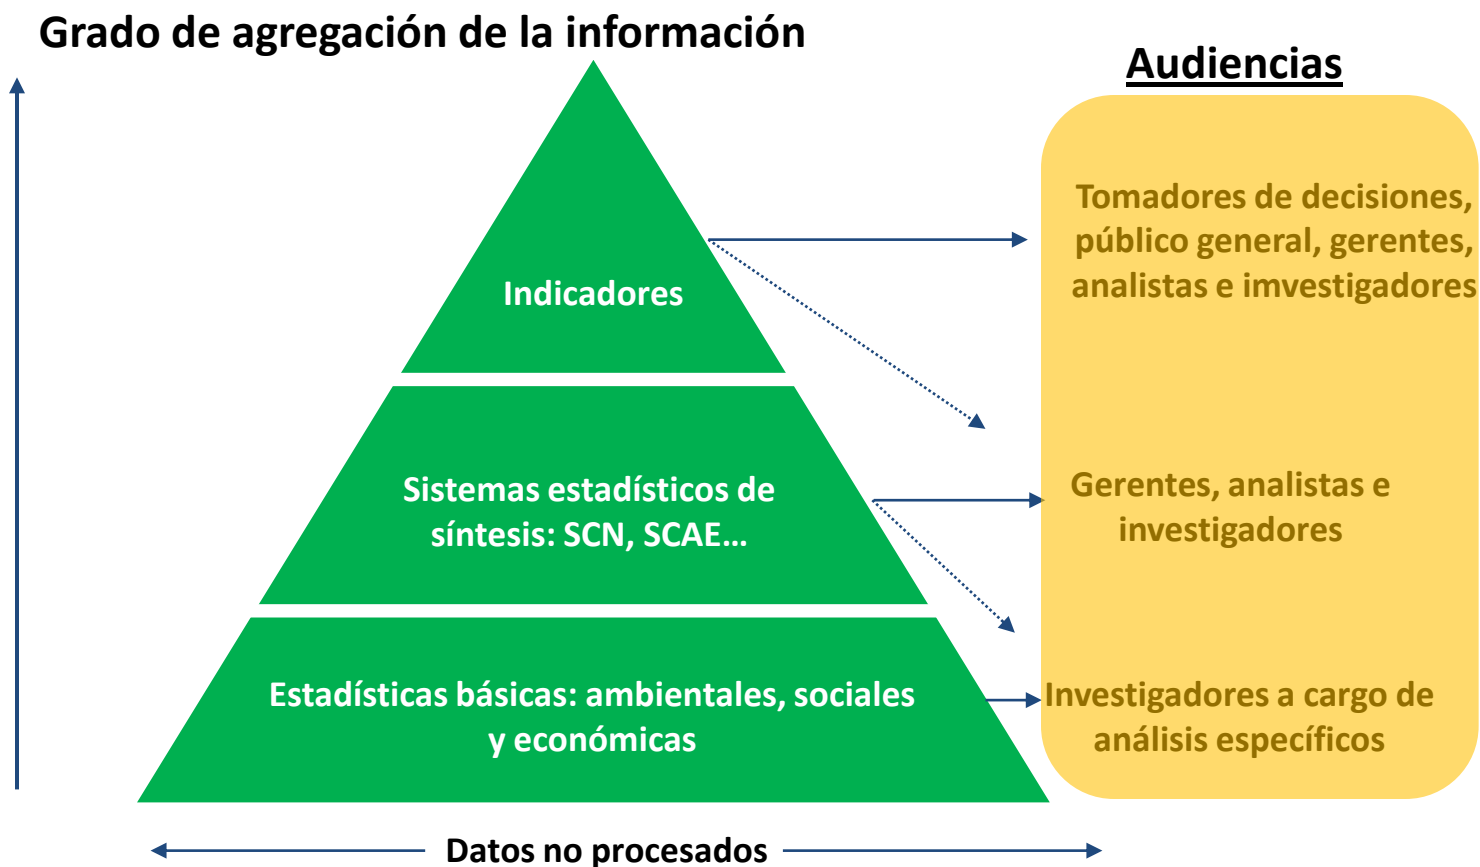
Grado de agregación de la información

Audiencias

Indicadores

Sistemas estadísticos de síntesis: SCN, SCAE…

Estadísticas básicas: ambientales, sociales y económicas

Tomadores de decisiones, público general, gerentes, analistas e imvestigadores

Gerentes, analistas e investigadores

Investigadores a cargo de análisis específicos

Datos no procesados